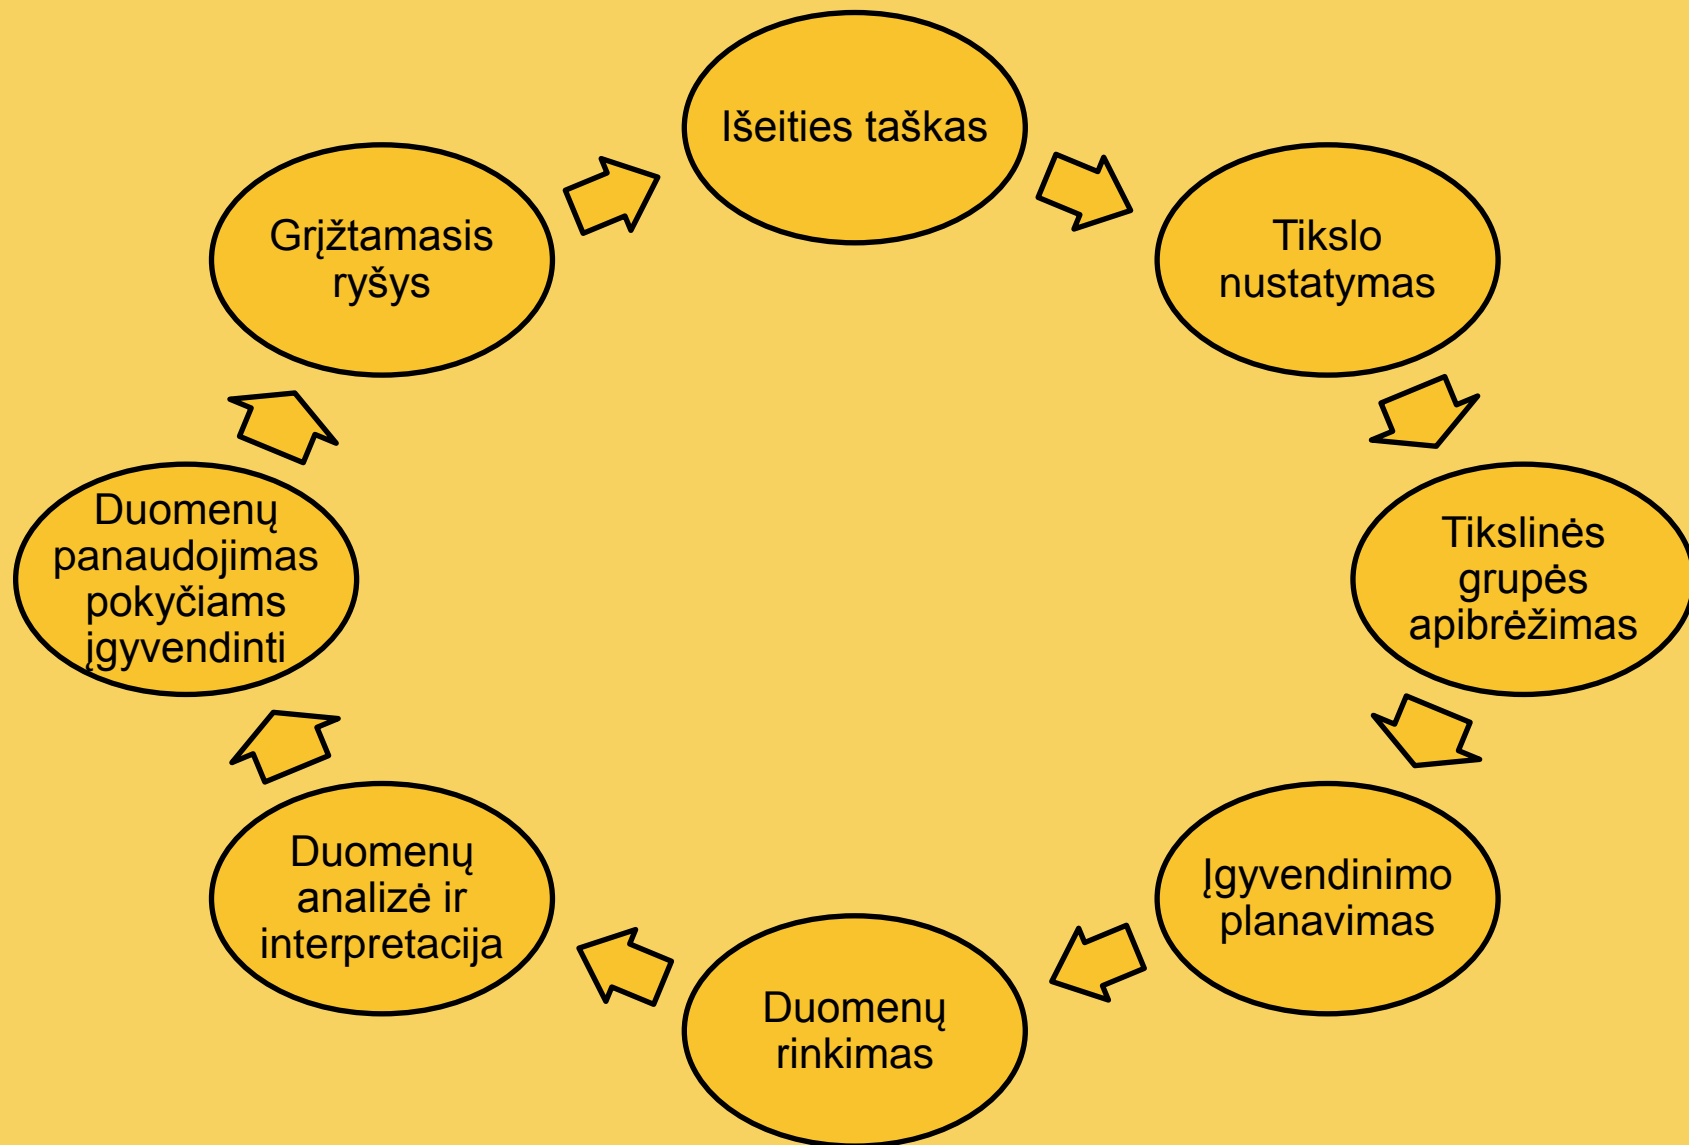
Išeities taškas

Tikslo nustatymas

Tikslinės grupės apibrėžimas

Įgyvendinimo planavimas

Duomenų rinkimas

Duomenų analizė ir interpretacija

Duomenų panaudojimas pokyčiams įgyvendinti

Grįžtamasis ryšys